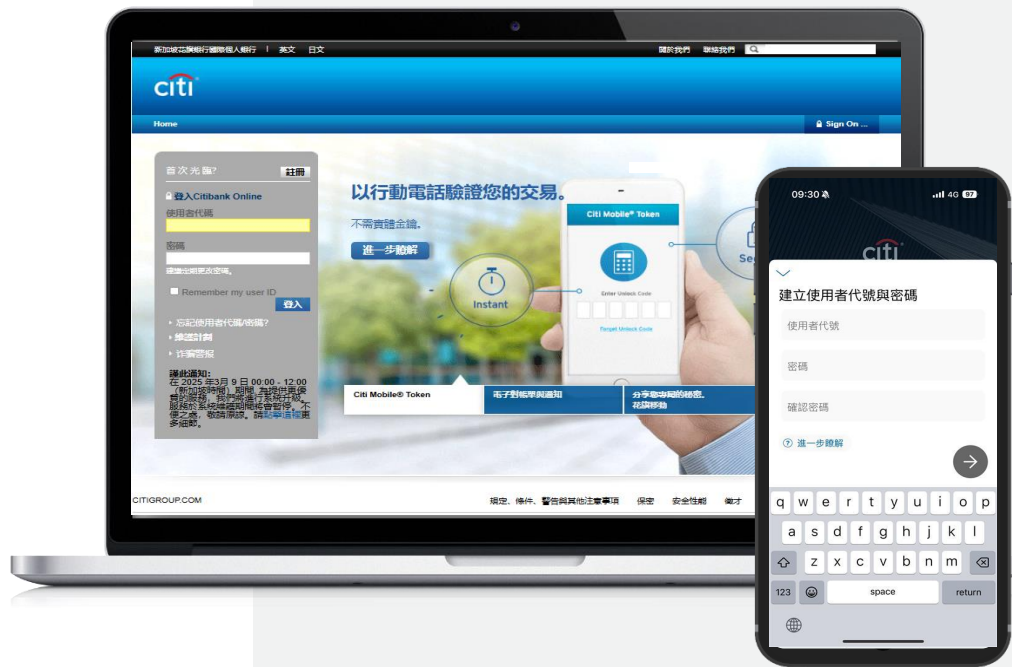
新加坡花旗銀行國際個人銀行 | 英文 日文

關於我們 聯絡我們

citi

Home

Sign On ...

首次光臨? 註冊

登入Citibank Online

使用者代碼

密碼

請確定您的密碼。

Remember my user ID

登入

忘記使用者代碼/密碼?

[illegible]

詐騙警報

緊急通知:
在 2025 年3月 9 日 00:00 - 12:00 (新加坡時間) 期間，為提供更優質的服務，我們將進行系統升級。服務於系統維護期間將會暫停。不便之處，敬請原諒。請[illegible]了解更多細節。

以行動電話驗證您的交易。

不需實體金鑰。

進一步瞭解

Instant

Citi Mobile® Token

Enter Unlock Code

Forgot Unlock Code

Se

Citi Mobile® Token

電子對帳單與通知

分享您寶貴的意見，花旗移動

CITIGROUP.COM

規定、條件、警告與其他注意事項 保密 安全性能 備才

09:30

4G 97

citi

建立使用者代號與密碼

使用者代號

密碼

確認密碼

進一步瞭解

q w e r t y u i o p
a s d f g h j k l
z x c v b n m
123 space return